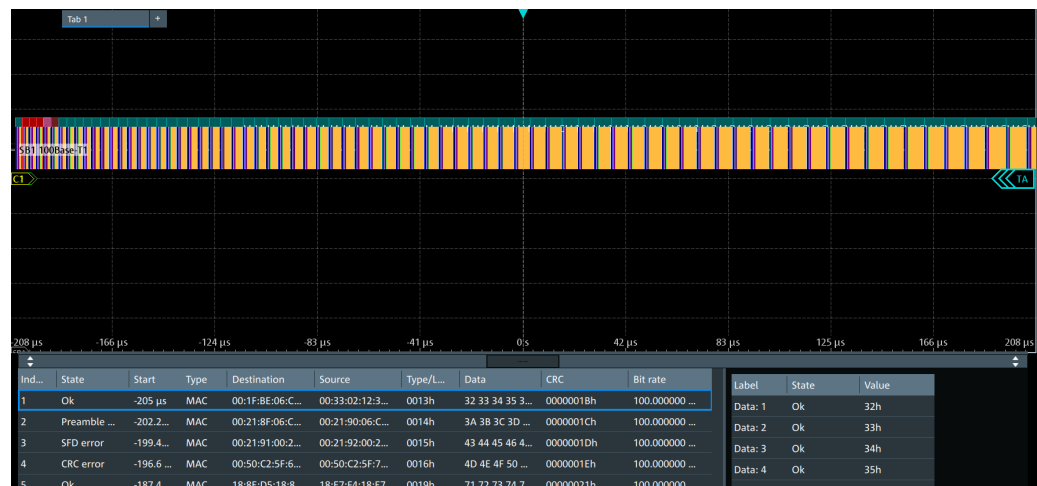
Tab 1 +

SB1 100Base-T1

C1

TA

-208 µs -166 µs -124 µs -83 µs -41 µs 0 s 42 µs 83 µs 125 µs 166 µs 208 µs

| Ind... | State | Start | Type | Destination | Source | Type/L... | Data | CRC | Bit rate |
|---|---|---|---|---|---|---|---|---|---|
| 1 | Ok | -205 µs | MAC | 00:1F:BE:06:C... | 00:33:02:12:3... | 0013h | 32 33 34 35 3... | 0000001Bh | 100.000000 ... |
| 2 | Preamble ... | -202.2... | MAC | 00:21:8F:06:C... | 00:21:90:06:C... | 0014h | 3A 3B 3C 3D ... | 0000001Ch | 100.000000 ... |
| 3 | SFD error | -199.4... | MAC | 00:21:91:00:2... | 00:21:92:00:2... | 0015h | 43 44 45 46 4... | 0000001Dh | 100.000000 ... |
| 4 | CRC error | -196.6 ... | MAC | 00:50:C2:5F:6... | 00:50:C2:5F:7... | 0016h | 4D 4E 4F 50 ... | 0000001Eh | 100.000000 ... |
| 5 | Ok | -187.4 | MAC | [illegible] | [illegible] | 0019h | 71 72 73 74 7... | 00000021h | 100.000000 ... |

| Label | State | Value |
|---|---|---|
| Data: 1 | Ok | 32h |
| Data: 2 | Ok | 33h |
| Data: 3 | Ok | 34h |
| Data: 4 | Ok | 35h |